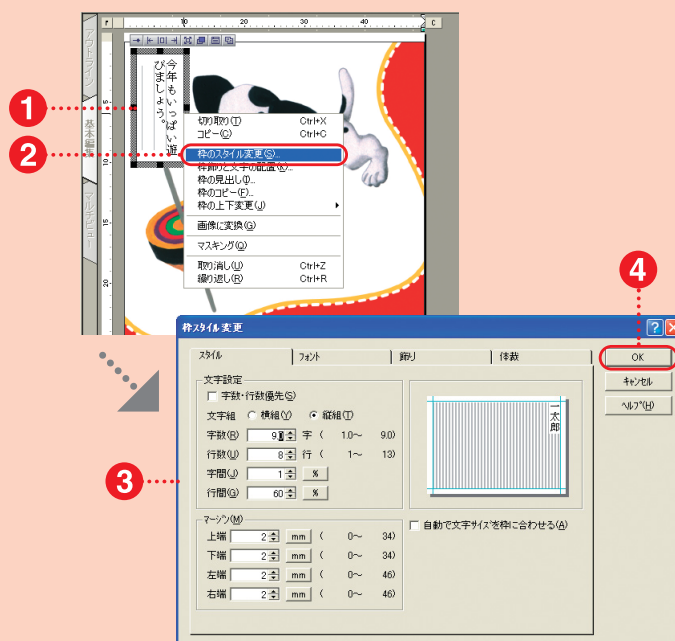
r
10
20
c
アウトライン
基本編集
マルチビュー

今年もいっぱい遊びましょう。

1
2

切り取り(T) Ctrl+X
コピー(C) Ctrl+C
枠のスタイル変更(S)...
枠飾りと文字の配置(K)...
枠の見出し(I)...
枠のコピー(F)...
枠の上下変更(J)
画像に変換(G)
マスキング(M)
取り消し(U) Ctrl+Z
繰り返し(R) Ctrl+R

4

枠スタイル変更

スタイル
フォント
飾り
体裁

OK
キャンセル
ヘルプ(H)

文字設定
字数・行数優先(S)
文字組 横組(Y) 縦組(T)
字数(R) 9 字 ( 1.0〜 9.0)
行数(U) 8 行 ( 1〜 13)
字間(J) 1 %
行間(G) 60 %

一太郎

3

マージン(M)
上端 2 mm ( 0〜 34)
下端 2 mm ( 0〜 34)
左端 2 mm ( 0〜 46)
右端 2 mm ( 0〜 46)

自動で文字サイズを枠に合わせる(A)